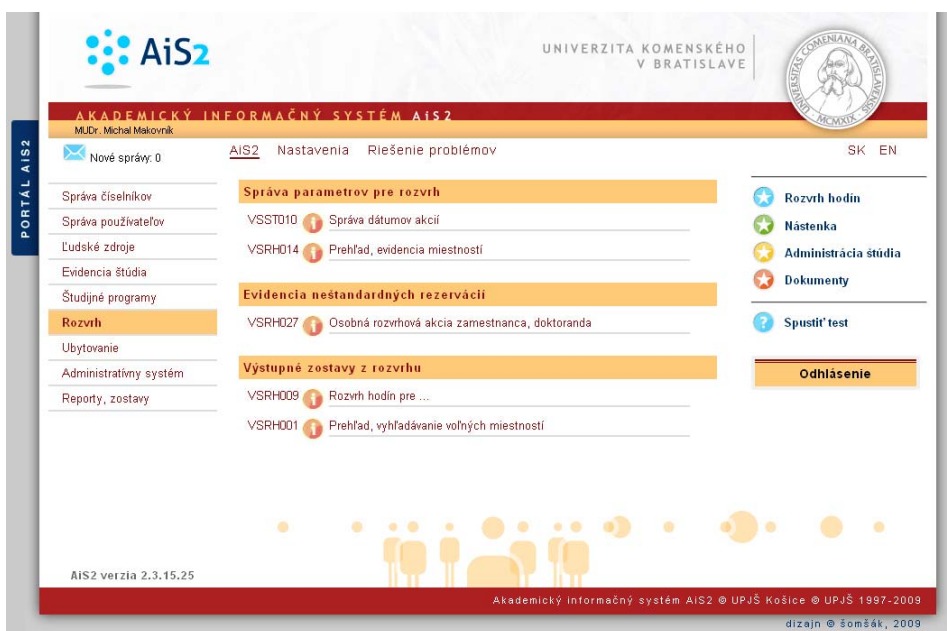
PORTÁL AiS2

AiS2

UNIVERZITA KOMENSKÉHO V BRATISLAVE

UNIVERSITAS COMENIANA BRATISLAVIENSIS MCMXIX

AKADEMICKÝ INFORMAČNÝ SYSTÉM AiS2
MUDr. Michal Makovník

Nové správy: 0

AiS2 Nastavenia Riešenie problémov

SK EN

Správa číselníkov
Správa používateľov
Ľudské zdroje
Evidencia štúdia
Študijné programy
Rozvrh
Ubytovanie
Administratívny systém
Reporty, zostavy

Správa parametrov pre rozvrh
VSST010 Správa dátumov akcií
VSRH014 Prehľad, evidencia miestností

Evidencia neštandardných rezervácií
VSRH027 Osobná rozvrhová akcia zamestnanca, doktoranda

Výstupné zostavy z rozvrhu
VSRH009 Rozvrh hodín pre ...
VSRH001 Prehľad, vyhľadávanie voľných miestností

Rozvrh hodín
Nástenka
Administrácia štúdia
Dokumenty

Spustiť test

Odhlásenie

AiS2 verzia 2.3.15.25

Akademický informačný systém AiS2 © UPJŠ Košice © UPJŠ 1997-2009

dizajn © šomšák, 2009